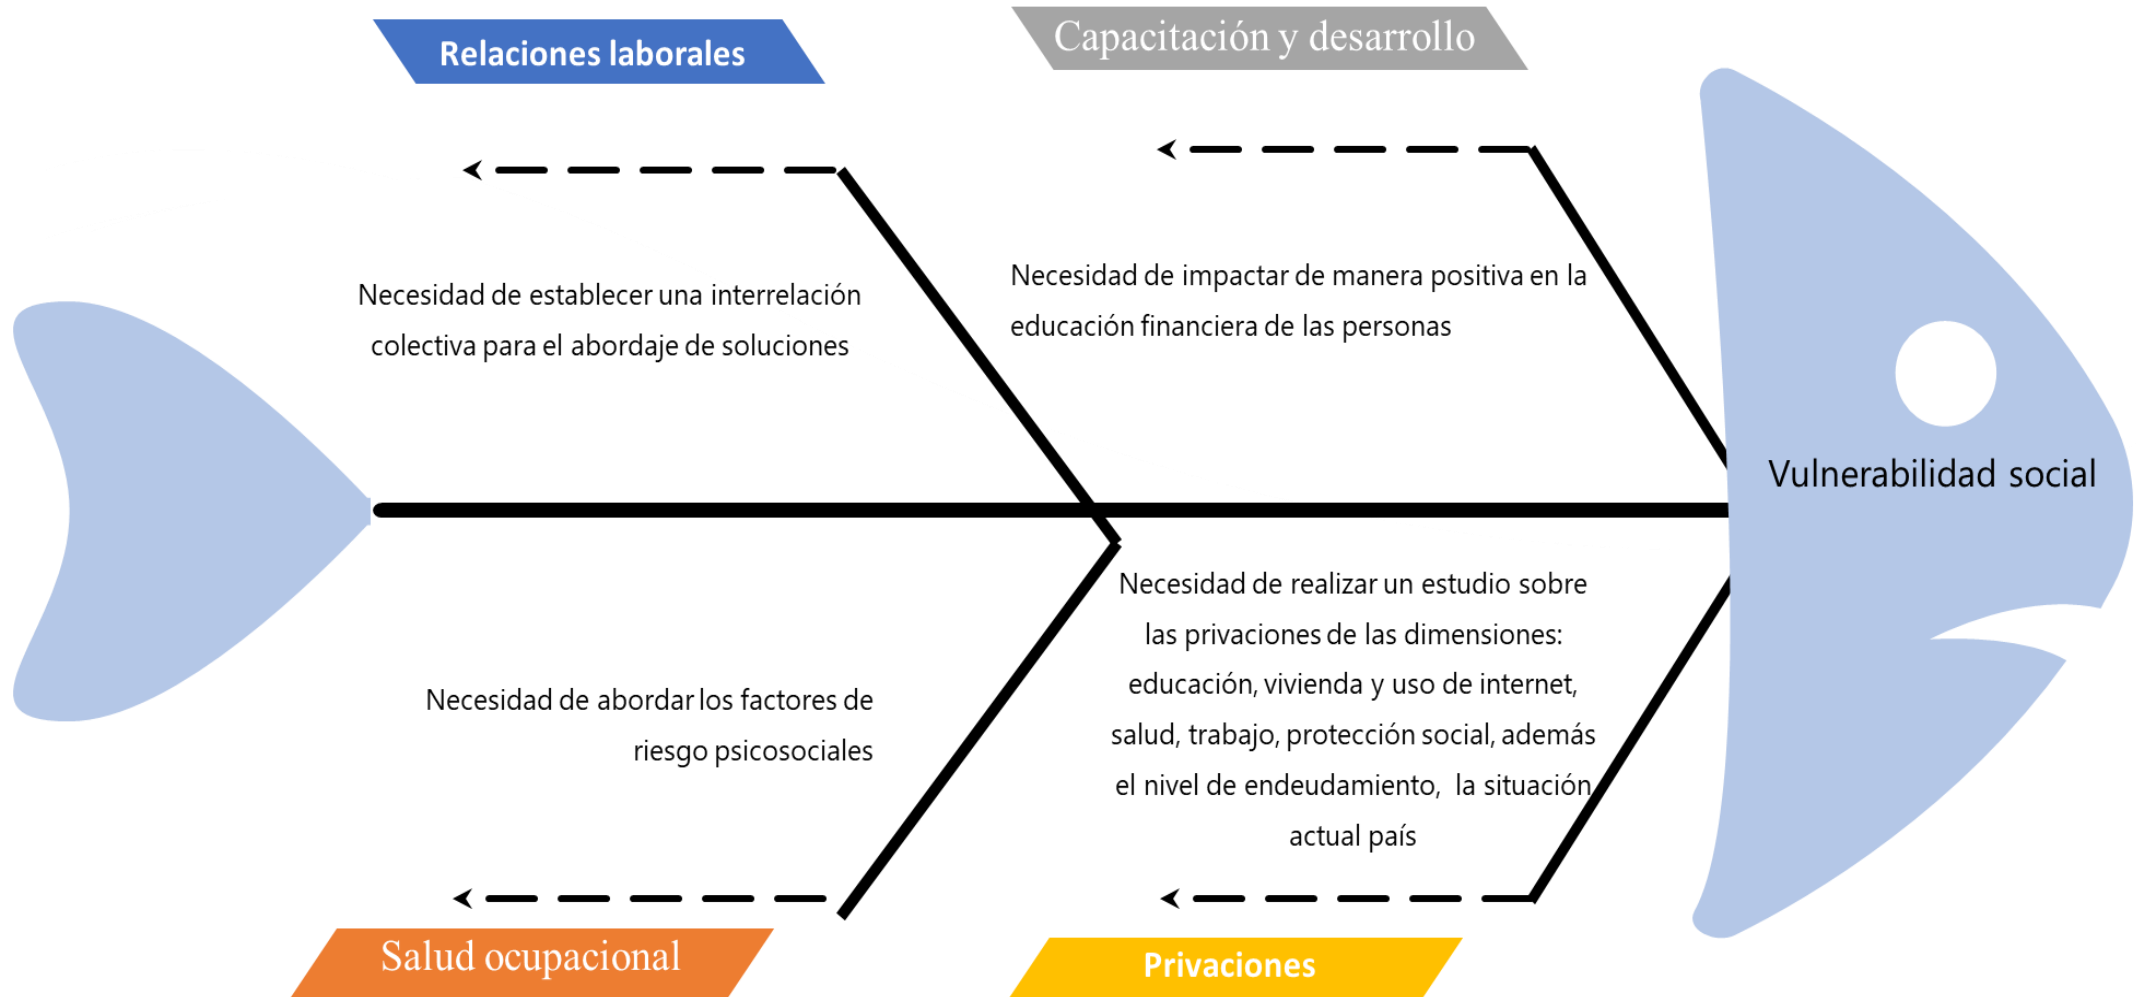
Relaciones laborales

Necesidad de establecer una interrelación colectiva para el abordaje de soluciones

Capacitación y desarrollo

Necesidad de impactar de manera positiva en la educación financiera de las personas

Vulnerabilidad social

Necesidad de abordar los factores de riesgo psicosociales

Salud ocupacional

Necesidad de realizar un estudio sobre las privaciones de las dimensiones: educación, vivienda y uso de internet, salud, trabajo, protección social, además el nivel de endeudamiento, la situación actual país

Privaciones